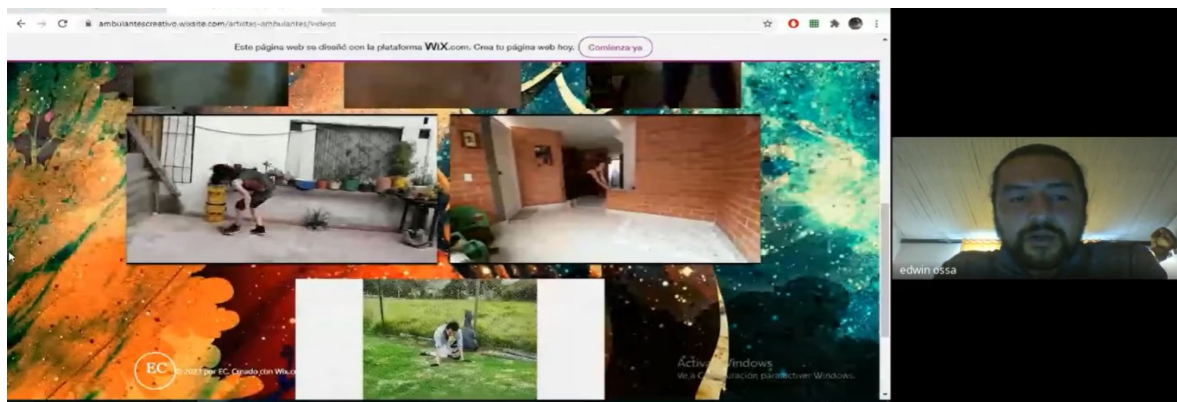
ambulantescreativo.wixsite.com/artistas-ambulantes/video

Este página web se diseñó con la plataforma WiX.com. Crea tu página web hoy. Comienza ya

EC © 2023 por EC. Creado con Wix.c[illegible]

Activar Windows
Ve a Configuración para activar Windows.

edwin ossa